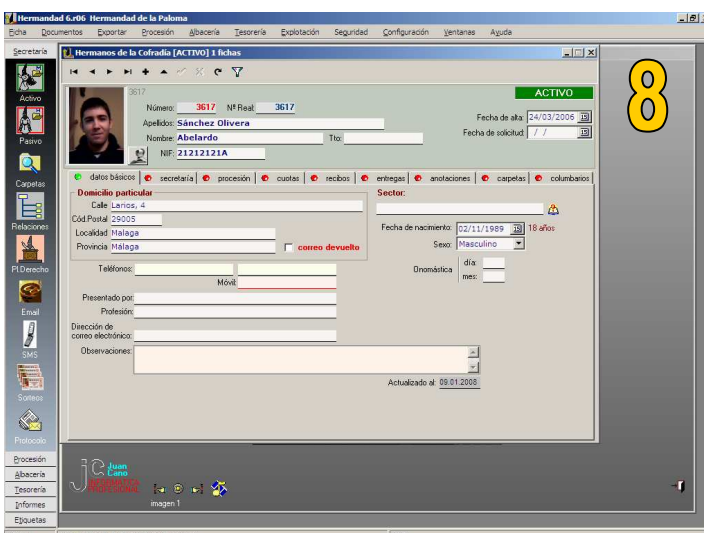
Hermandad 6.r06 Hermandad de la Paloma

Ficha Documentos Exportar Procesión Albacería Tesorería Explotación Seguridad Configuración Ventanas Ayuda

Secretaría

Activo

Pasivo

Carpetas

Relaciones

Pl.Derecho

Email

SMS

Sorteos

Protocolo

Procesión

Albacería

Tesorería

Informes

Etiquetas

Hermanos de la Cofradía [ACTIVO] 1 fichas

8

3617

ACTIVO

Número: 3617 Nº Real: 3617

Apellidos: Sánchez Olivera

Nombre: Abelardo Tfo:

NIF: 21212121A

Fecha de alta: 24/03/2006

Fecha de solicitud: / /

datos básicos | secretaría | procesión | cuotas | recibos | entregas | anotaciones | carpetas | columbarios

Domicilio particular

Calle Larios, 4

Cód.Postal 29005

Localidad Malaga

Provincia Málaga

correo devuelto

Sector:

Fecha de nacimiento: 02/11/1989 18 años

Sexo: Masculino

Teléfonos:

Móvil:

Onomástica día: mes:

Presentado por:

Profesión:

Dirección de correo electrónico:

Observaciones:

Actualizado al: 09.01.2008

Juan Cano INFORMÁTICA PROFESIONAL

imagen 1